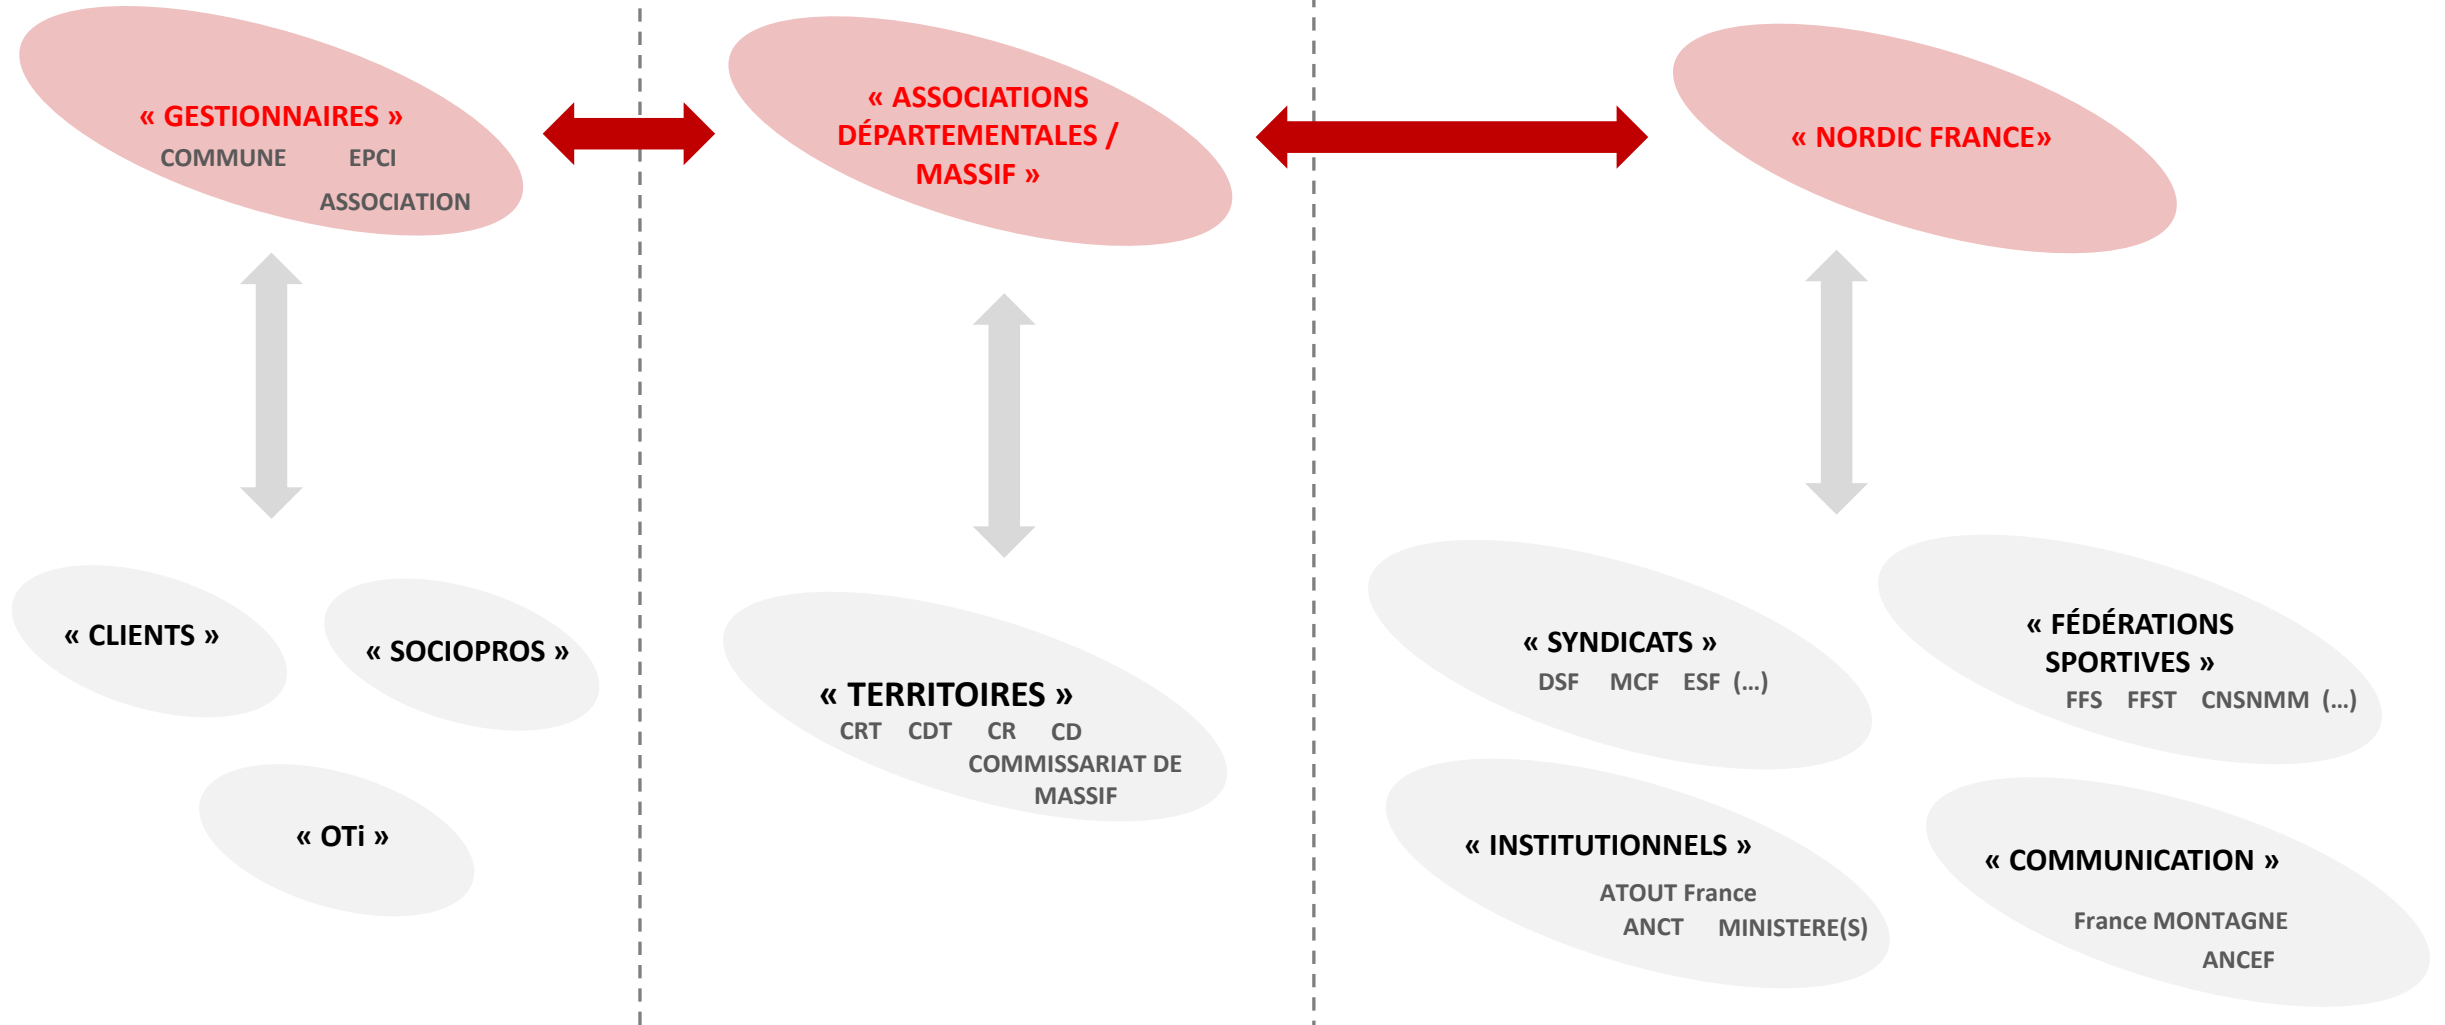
« GESTIONNAIRES »
COMMUNE EPCI
ASSOCIATION

« ASSOCIATIONS DÉPARTEMENTALES / MASSIF »

« NORDIC FRANCE»

« CLIENTS »

« SOCIOPROS »

« OTi »

« TERRITOIRES »
CRT CDT CR CD
COMMISSARIAT DE MASSIF

« SYNDICATS »
DSF MCF ESF (...)

« FÉDÉRATIONS SPORTIVES »
FFS FFST CNSNMM (...)

« INSTITUTIONNELS »
ATOUT France
ANCT MINISTERE(S)

« COMMUNICATION »
France MONTAGNE
ANCEF